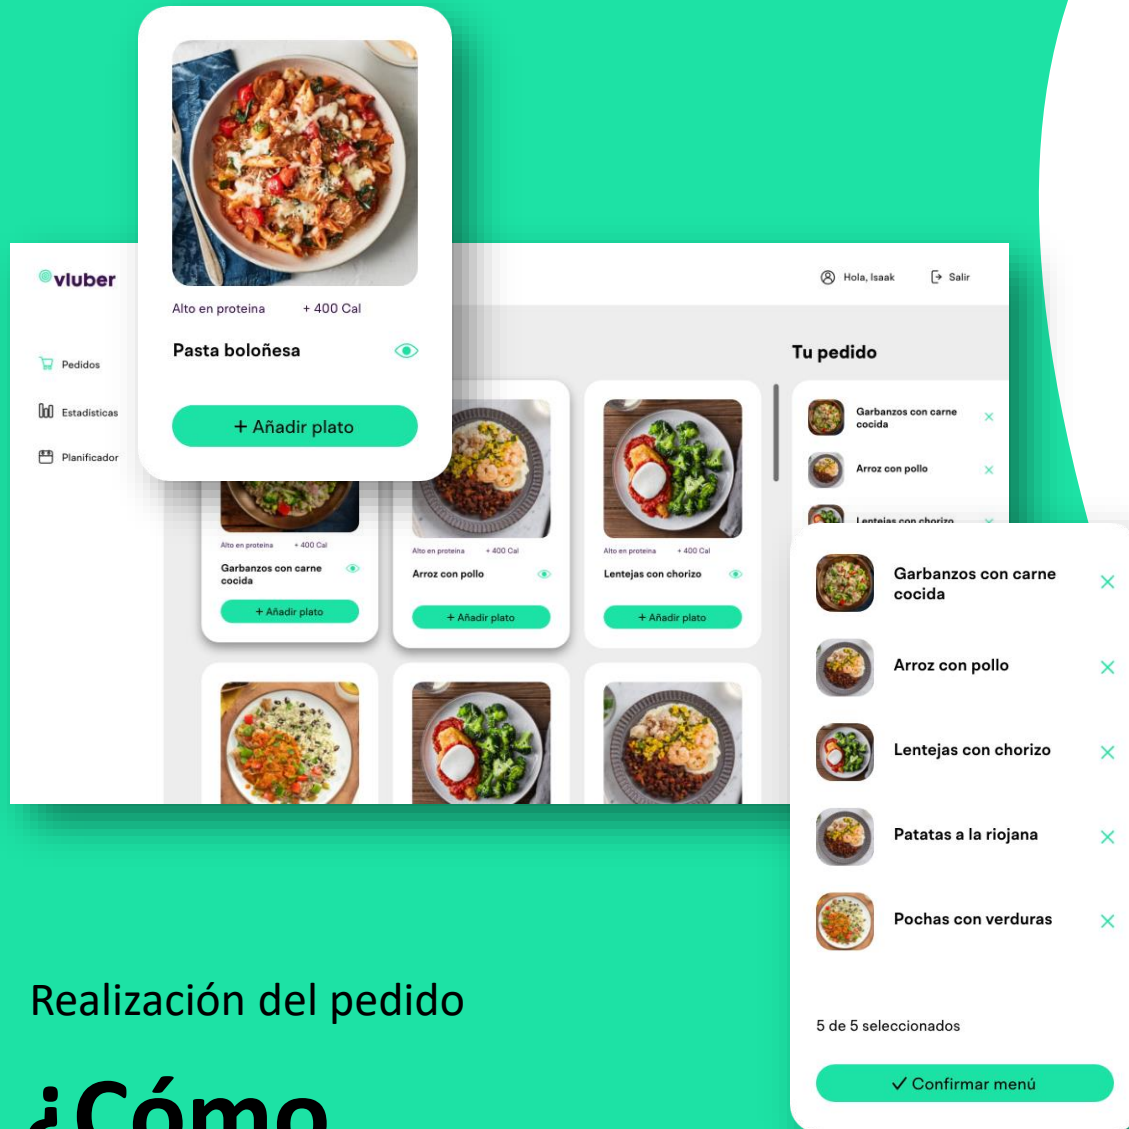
Alto en proteina + 400 Cal

Pasta boloñesa

+ Añadir plato

vluber

Pedidos

Estadisticas

Planificador

Hola, Isaak

Salir

Tu pedido

Alto en proteina + 400 Cal

Garbanzos con carne cocida

+ Añadir plato

Alto en proteina + 400 Cal

Arroz con pollo

+ Añadir plato

Alto en proteina + 400 Cal

Lentejas con chorizo

+ Añadir plato

Garbanzos con carne cocida

Arroz con pollo

Lentejas con chorizo

Garbanzos con carne cocida

Arroz con pollo

Lentejas con chorizo

Patatas a la riojana

Pochas con verduras

5 de 5 seleccionados

✓ Confirmar menú

Realización del pedido

¿Cómo